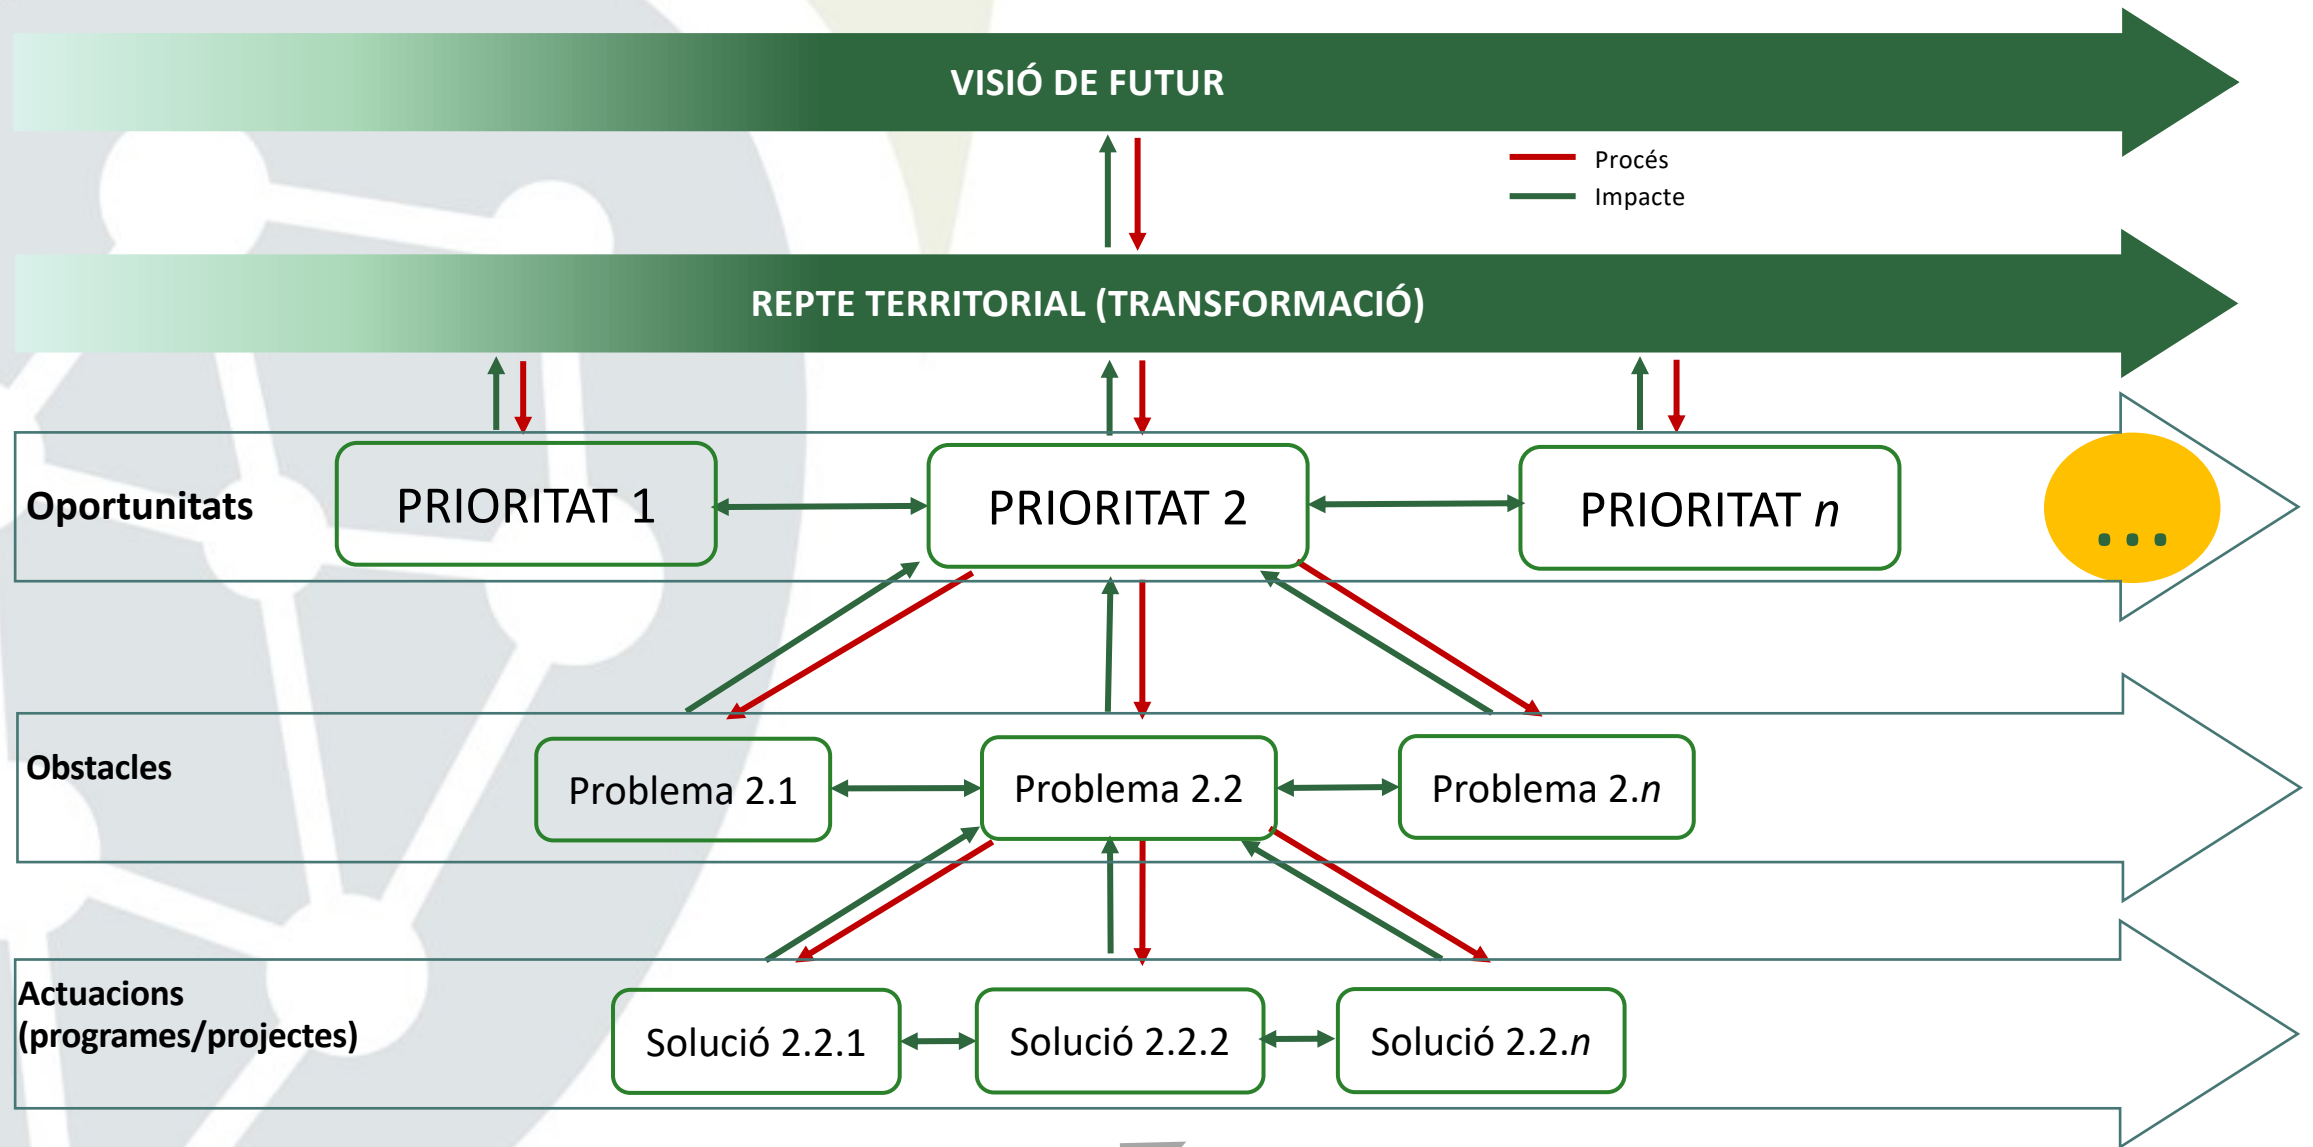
VISIÓ DE FUTUR

Procés
Impacte

REPTE TERRITORIAL (TRANSFORMACIÓ)

Oportunitats

PRIORITAT 1

PRIORITAT 2

PRIORITAT $n$

...

Obstacles

Problema 2.1

Problema 2.2

Problema 2.$n$

Actuacions (programes/projectes)

Solució 2.2.1

Solució 2.2.2

Solució 2.2.$n$